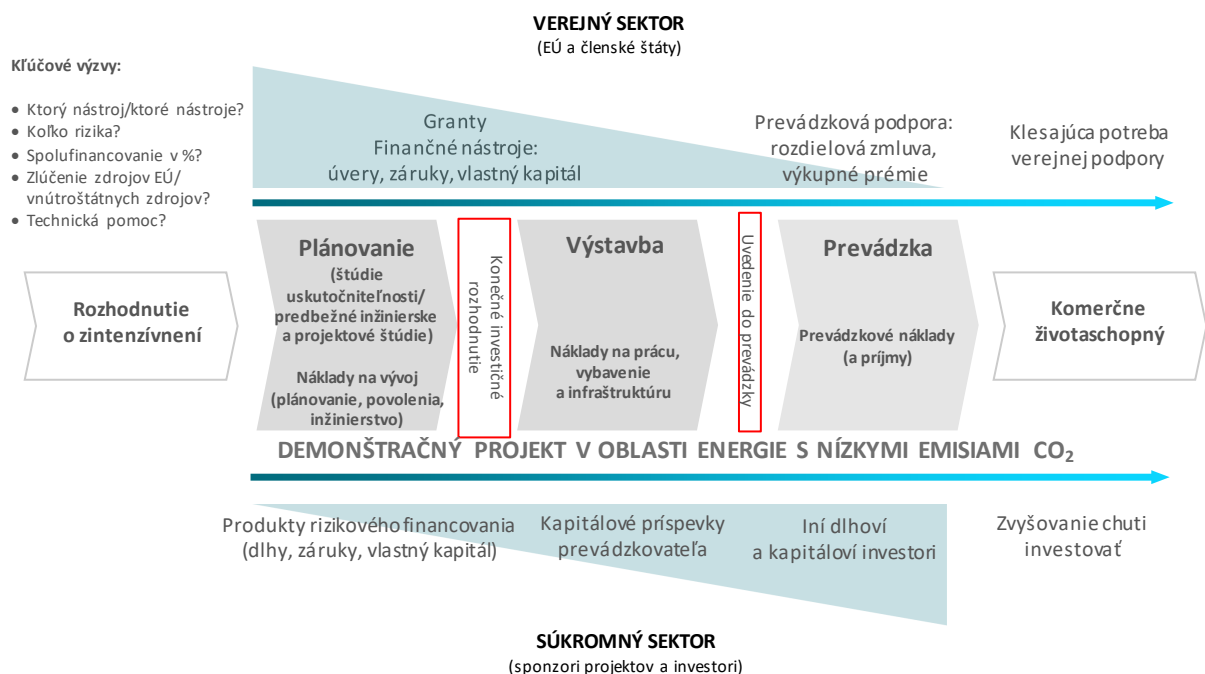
VEREJNÝ SEKTOR
(EÚ a členské štáty)

Kľúčové výzvy:

• Ktorý nástroj/ktoré nástroje?
• Koľko rizika?
• Spolufinancovanie v %?
• Zlúčenie zdrojov EÚ/ vnútroštátnych zdrojov?
• Technická pomoc?

Granty
Finančné nástroje:
úvery, záruky, vlastný kapitál

Prevádzková podpora:
rozdielová zmluva,
výkupné prémie

Klesajúca potreba verejnej podpory

Rozhodnutie o zintenzívnení

Plánovanie
(štúdie uskutočniteľnosti/ predbežné inžinierske a projektové štúdie)

Náklady na vývoj
(plánovanie, povolenia, inžinierstvo)

Konečné investičné rozhodnutie

Výstavba

Náklady na prácu, vybavenie a infraštruktúru

Uvedenie do prevádzky

Prevádzka

Prevádzkové náklady
(a príjmy)

Komerčne životaschopný

DEMONŠTRAČNÝ PROJEKT V OBLASTI ENERGIE S NÍZKYMI EMISIAMI $CO_2$

Produkty rizikového financovania
(dlhy, záruky, vlastný kapitál)

Kapitálové príspevky prevádzkovateľa

Iní dlhoví a kapitáloví investori

Zvyšovanie chuti investovať

SÚKROMNÝ SEKTOR
(sponzori projektov a investori)